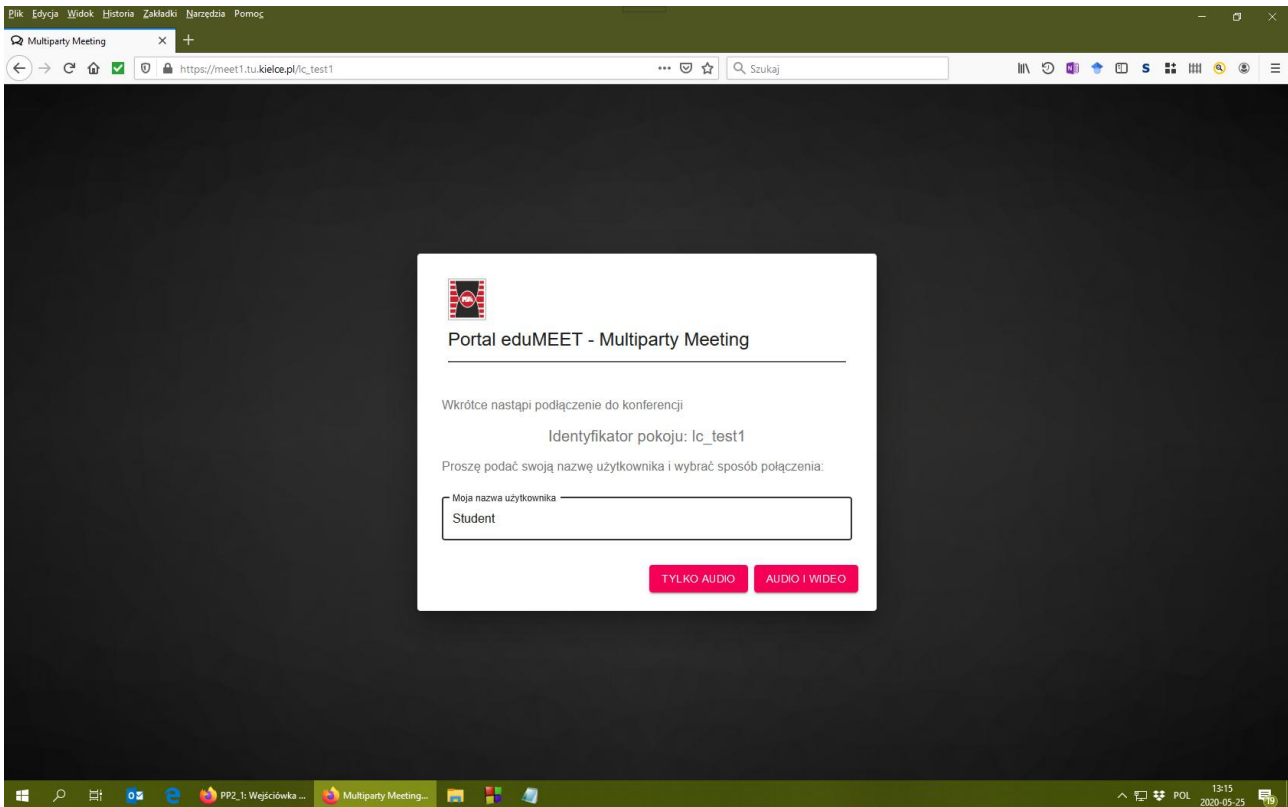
Plik Edycja Widok Historia Zakładki Narzędzia Pomoc

Multiparty Meeting

https://meet1.tu.kielce.pl/lc_test1

Szukaj

Portal eduMEET - Multiparty Meeting

Wkrótce nastąpi podłączenie do konferencji

Identyfikator pokoju: lc_test1

Proszę podać swoją nazwę użytkownika i wybrać sposób połączenia:

Moja nazwa użytkownika
Student

TYLKO AUDIO
AUDIO I WIDEO

PP2_1: Wejściówka ...
Multiparty Meeting...

POL
13:15
2020-05-25
19